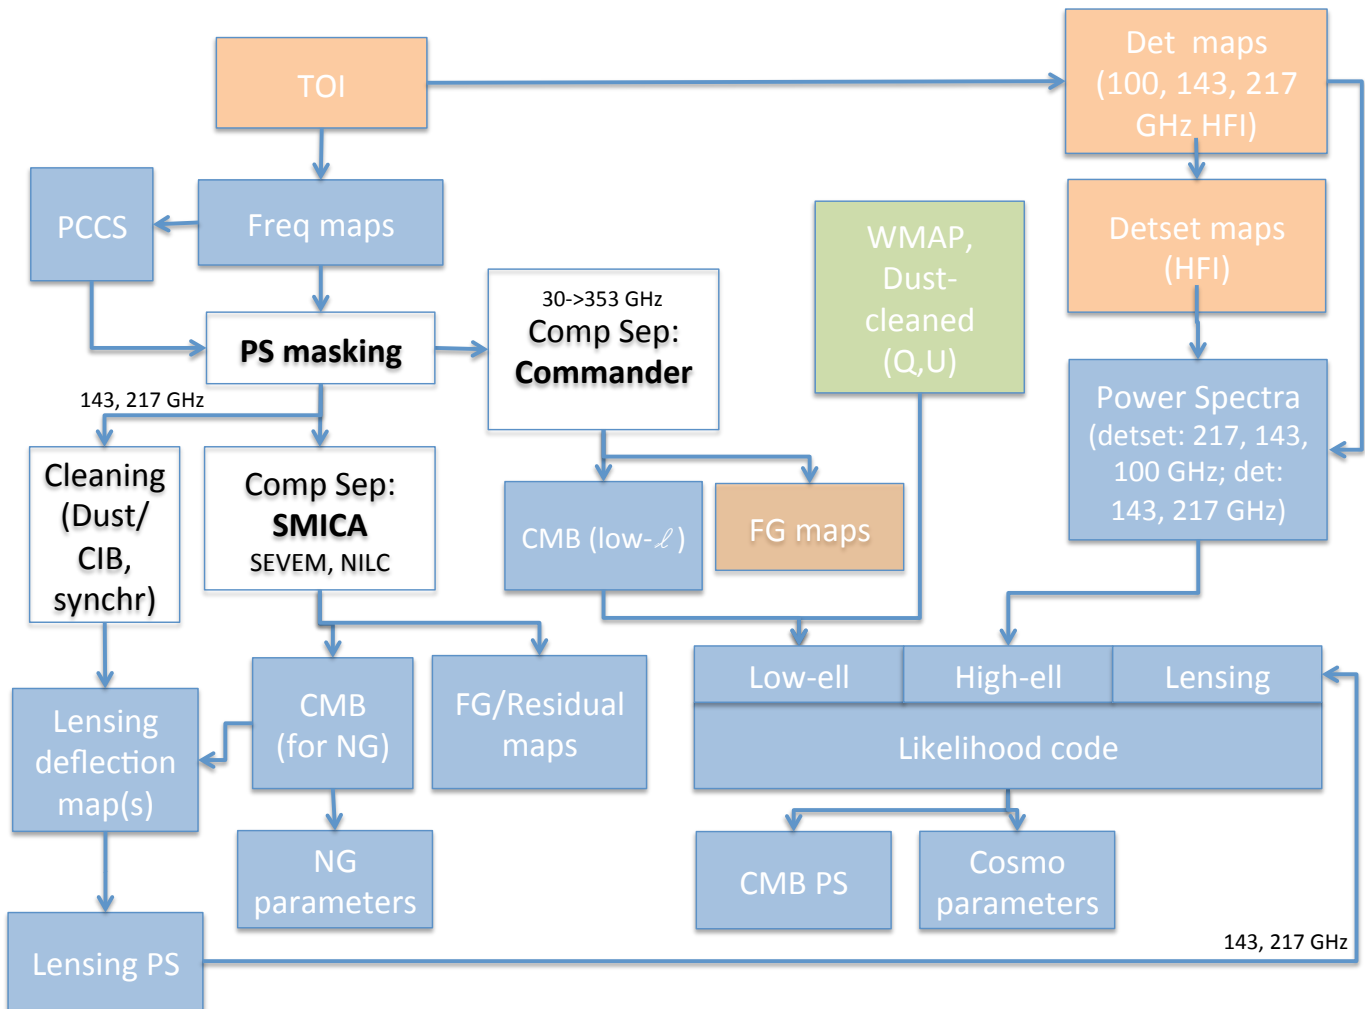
TOI

Det maps (100, 143, 217 GHz HFI)

PCCS

Freq maps

Detset maps (HFI)

WMAP, Dust-cleaned (Q,U)

PS masking

30->353 GHz
Comp Sep:
Commander

143, 217 GHz

Power Spectra (detset: 217, 143, 100 GHz; det: 143, 217 GHz)

Cleaning (Dust/ CIB, synchr)

Comp Sep:
SMICA
SEVEM, NILC

CMB (low-$\ell$)

FG maps

Low-ell

High-ell

Lensing

Likelihood code

Lensing deflection map(s)

CMB (for NG)

FG/Residual maps

NG parameters

CMB PS

Cosmo parameters

Lensing PS

143, 217 GHz